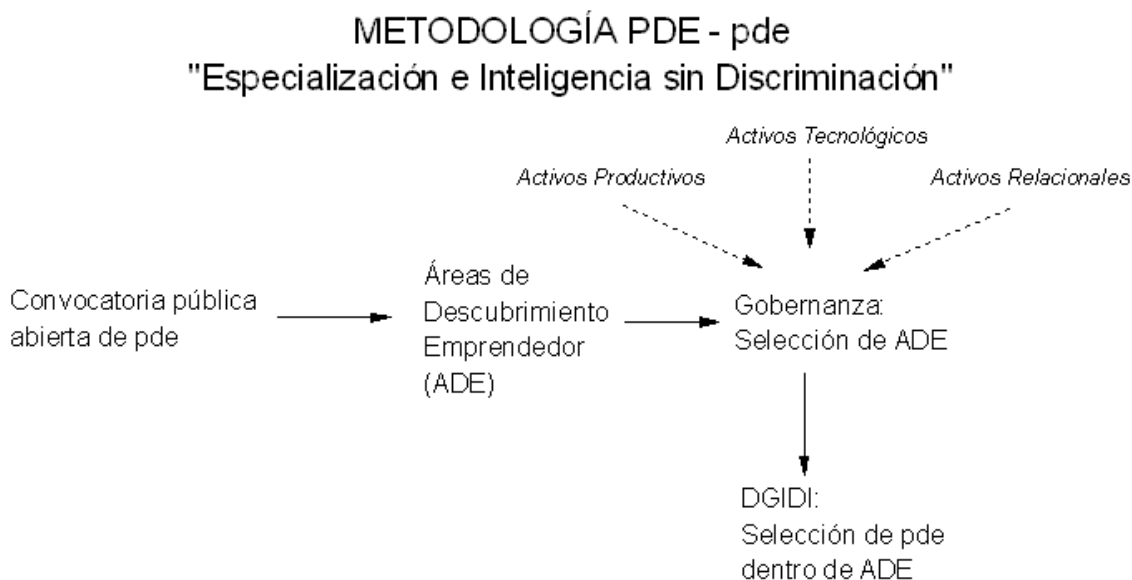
METODOLOGÍA PDE - pde
"Especialización e Inteligencia sin Discriminación"

Activos Tecnológicos

Activos Productivos

Activos Relacionales

Convocatoria pública abierta de pde

Áreas de Descubrimiento Emprendedor (ADE)

Gobernanza: Selección de ADE

DGIDI: Selección de pde dentro de ADE